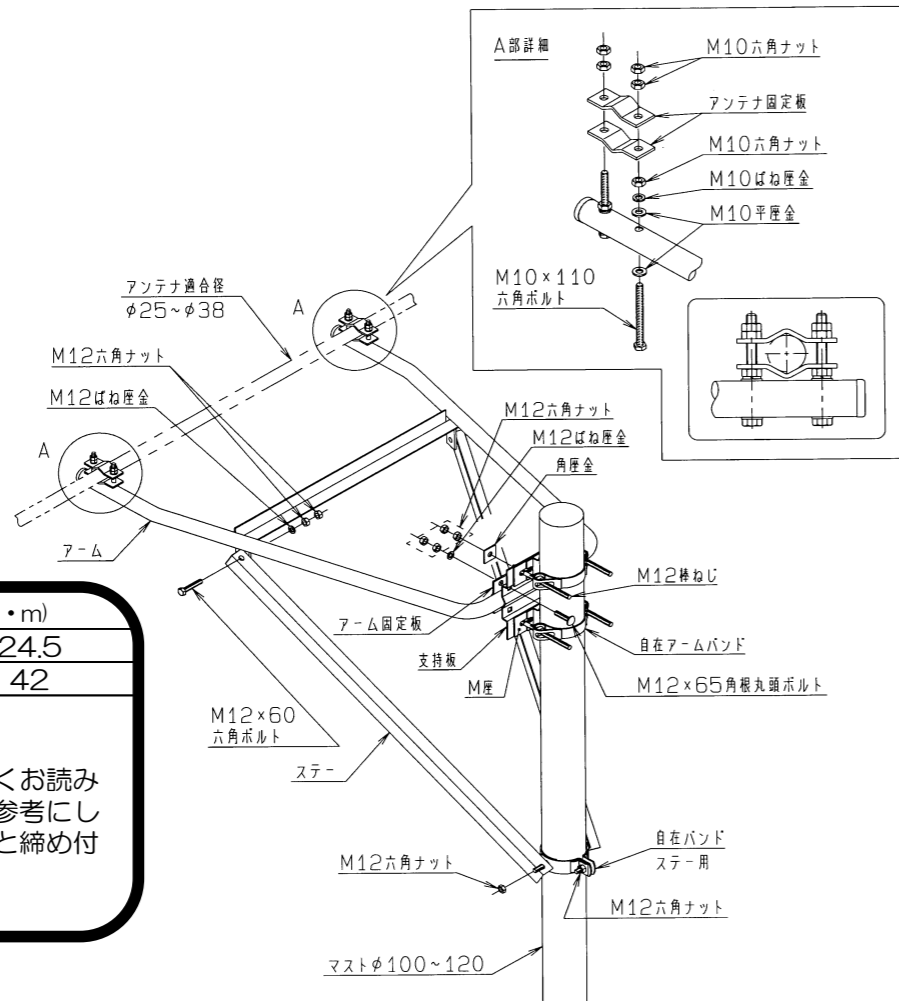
A部詳細

M10六角ナット

アンテナ固定板

M10六角ナット

M10ばね座金

M10平座金

M10×110
六角ボルト

アンテナ適合径
φ25~φ38

A

M12六角ナット

M12ばね座金

A

M12六角ナット

M12ばね座金

角座金

アーム

M12棒ねじ

アーム固定板

自在アームバンド

支持板

M座

M12×65角根丸頭ボルト

M12×60
六角ボルト

ステー

・m)
24.5
42

くお読み
参考にし
と締め付

自在バンド
ステー用

M12六角ナット

M12六角ナット

マストφ100~120